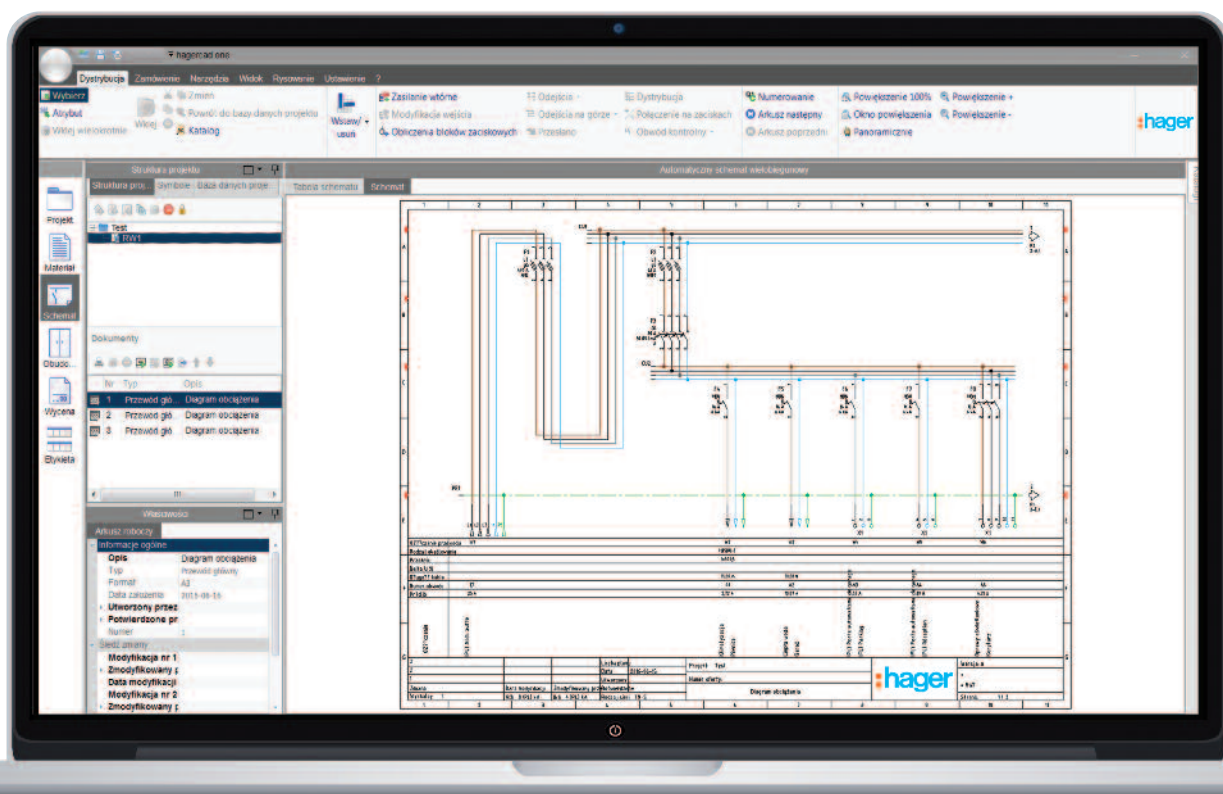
hagercad.one

Dystrybucja Zamówienie Narzędzia Widok Rysowanie Ustawienie ?

Wybierz
Atrybut
Wklej wielokrotnie
Wklej
Zmień
Powrót do bazy danych projektu
Katalog
Wstaw/usuń
Zasilanie wtórne
Modyfikacja wejścia
Obliczenia bloków zaciskowych
Odejścia
Odejścia na górze
Przesłano
Dystrybucja
Połączenie na zaciskach
Obwód kontrolny
Numerowanie
Arkusz następny
Arkusz poprzedni
Powiększenie 100%
Okno powiększenia
Panoramiczne
Powiększenie +
Powiększenie -

hager

Struktura projektu
Struktura proj... Symbole Baza danych proje...
Test
RW1

Projekt
Materiał
Schemat
Obudo...
Wycena
Etykieta

Dokumenty
Nr Typ Opis
1 Przewód głó... Diagram obciążenia
2 Przewód głó... Diagram obciążenia
3 Przewód głó... Diagram obciążenia

Właściwości
Arkusz roboczy
Informacje ogólne
Opis Diagram obciążenia
Typ Przewód główny
Format A3
Data założenia 2015-06-16
Utworzony przez
Potwierdzone pr
Numer 1
Śledź zmiany
Modyfikacja nr 1
Zmodyfikowany p
Data modyfikacji
Modyfikacja nr 2
Zmodyfikowany p

Automatyczny schemat wielobiegunowy
Tabela schematu Schemat

Projekt Test
Diagram obciążenia
hager